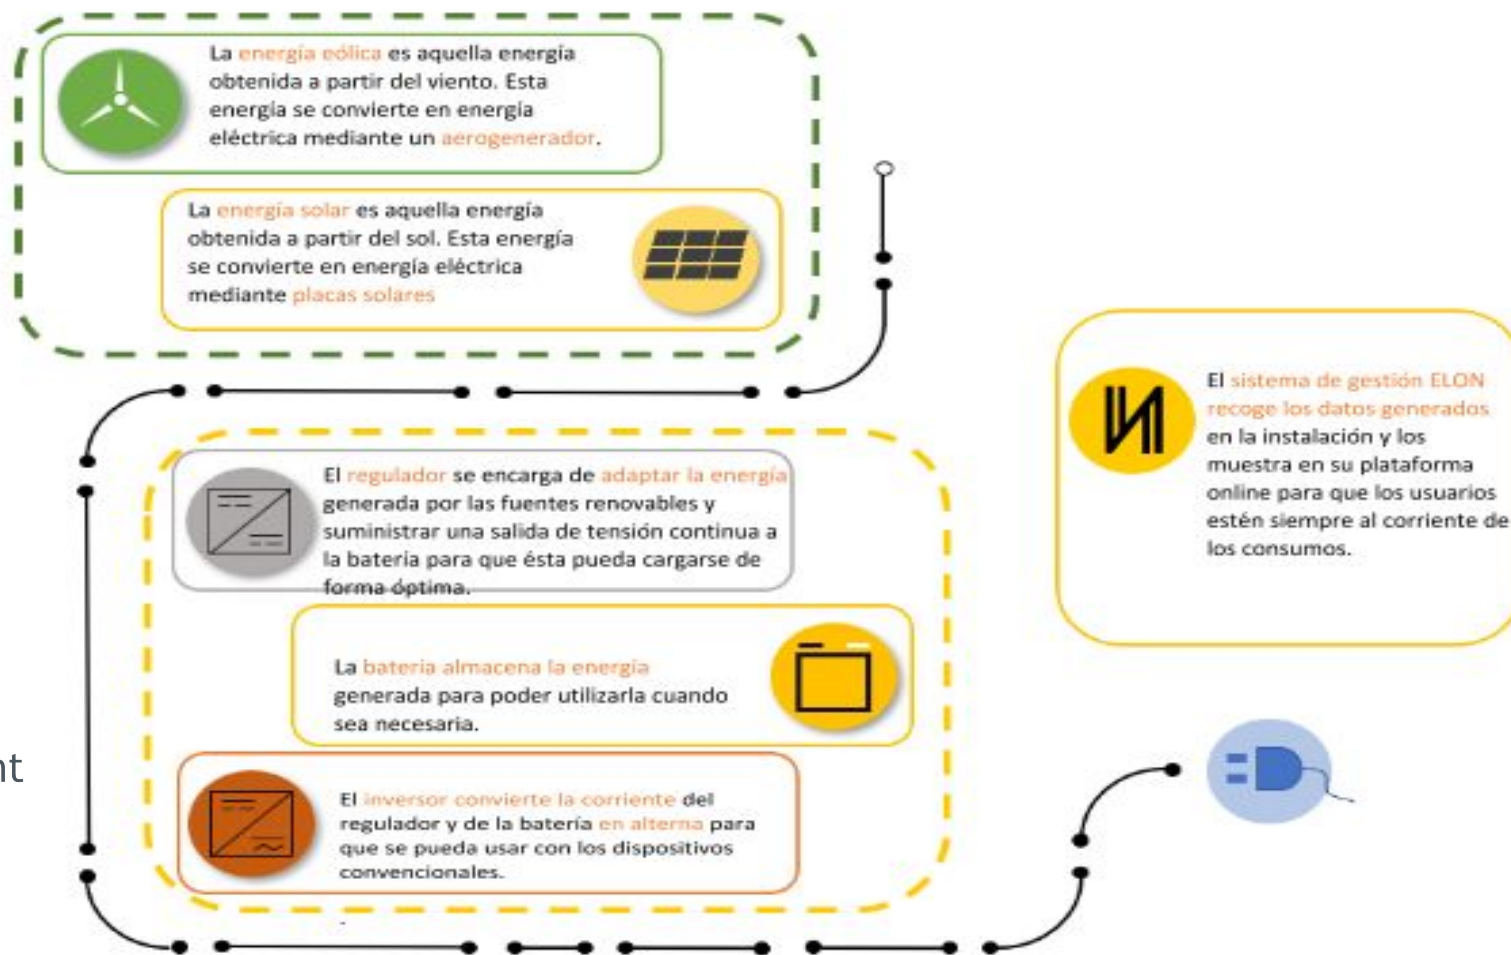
La energía eólica es aquella energía obtenida a partir del viento. Esta energía se convierte en energía eléctrica mediante un aerogenerador.

La energía solar es aquella energía obtenida a partir del sol. Esta energía se convierte en energía eléctrica mediante placas solares

El sistema de gestión ELON recoge los datos generados en la instalación y los muestra en su plataforma online para que los usuarios estén siempre al corriente de los consumos.

El regulador se encarga de adaptar la energía generada por las fuentes renovables y suministrar una salida de tensión continua a la batería para que ésta pueda cargarse de forma óptima.

La batería almacena la energía generada para poder utilizarla cuando sea necesaria.

nt

El inversor convierte la corriente del regulador y de la batería en alterna para que se pueda usar con los dispositivos convencionales.